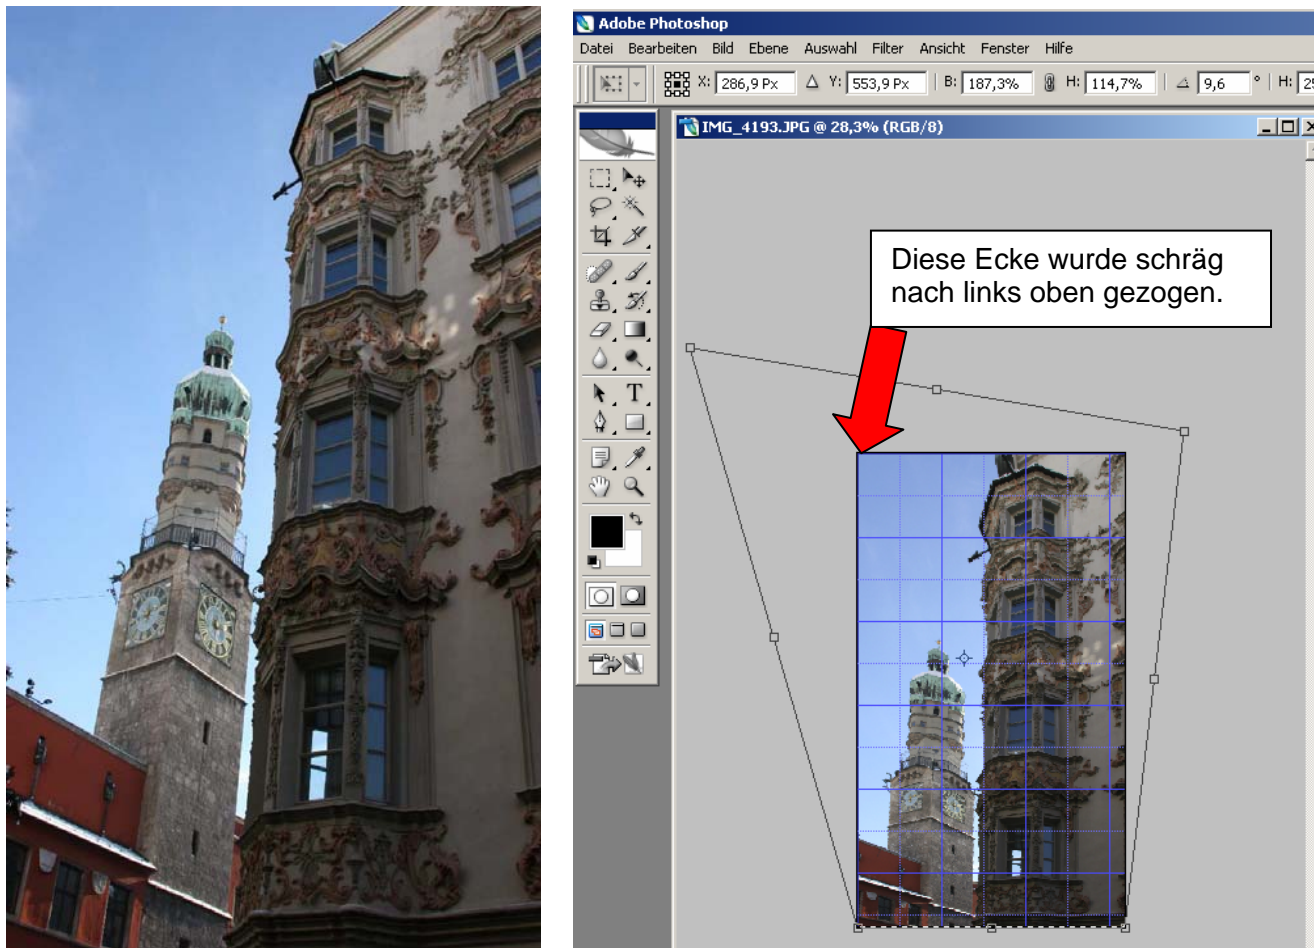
Adobe Photoshop

Datei Bearbeiten Bild Ebene Auswahl Filter Ansicht Fenster Hilfe

X: 286,9 Px Y: 553,9 Px B: 187,3% H: 114,7% 9,6 ° H: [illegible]

IMG_4193.JPG @ 28,3% (RGB/8)

Diese Ecke wurde schräg nach links oben gezogen.